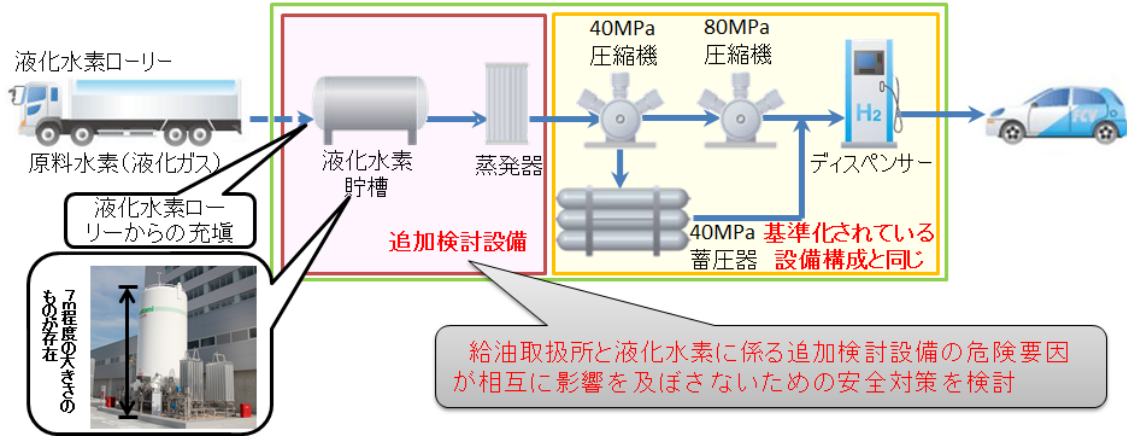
液化水素ローリー

原料水素（液化ガス）

液化水素ローリーからの充填

7m程度の大きさのものが存在

液化水素貯槽

蒸発器

追加検討設備

40MPa
圧縮機

80MPa
圧縮機

$H_2$

ディスペンサー

40MPa
蓄圧器

基準化されている設備構成と同じ

給油取扱所と液化水素に係る追加検討設備の危険要因が相互に影響を及ぼさないための安全対策を検討